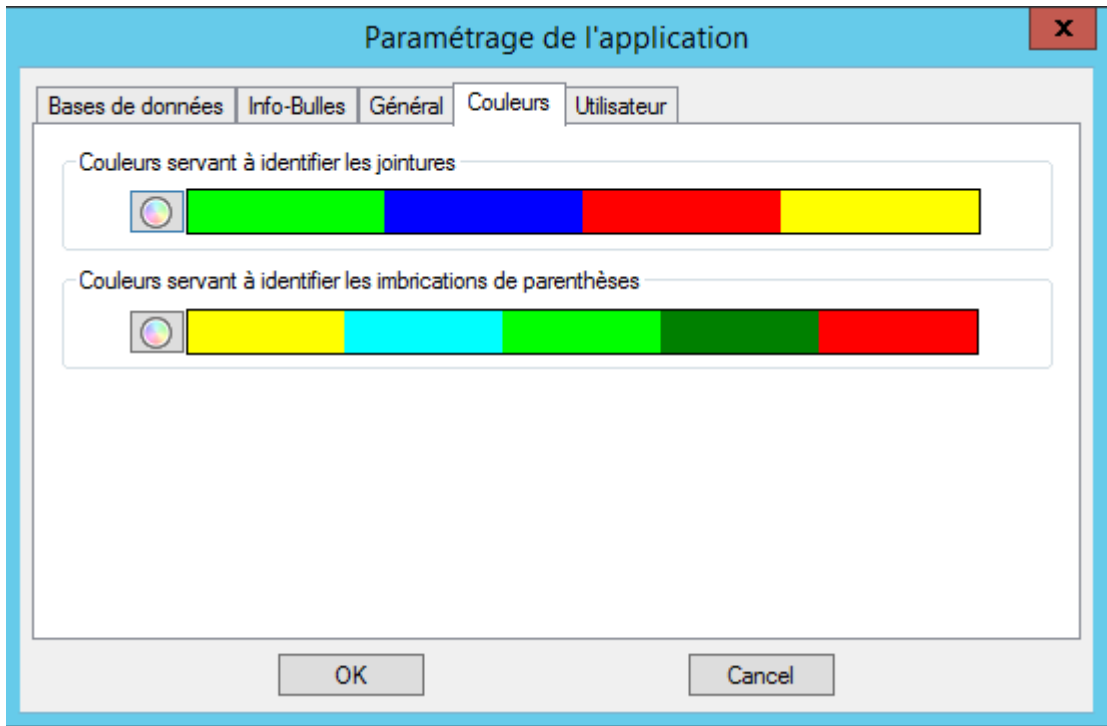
Paramétrage de l'application

x

Bases de données | Info-Bulles | Général | Couleurs | Utilisateur

Couleurs servant à identifier les jointures

Couleurs servant à identifier les imbrications de parenthèses

OK

Cancel